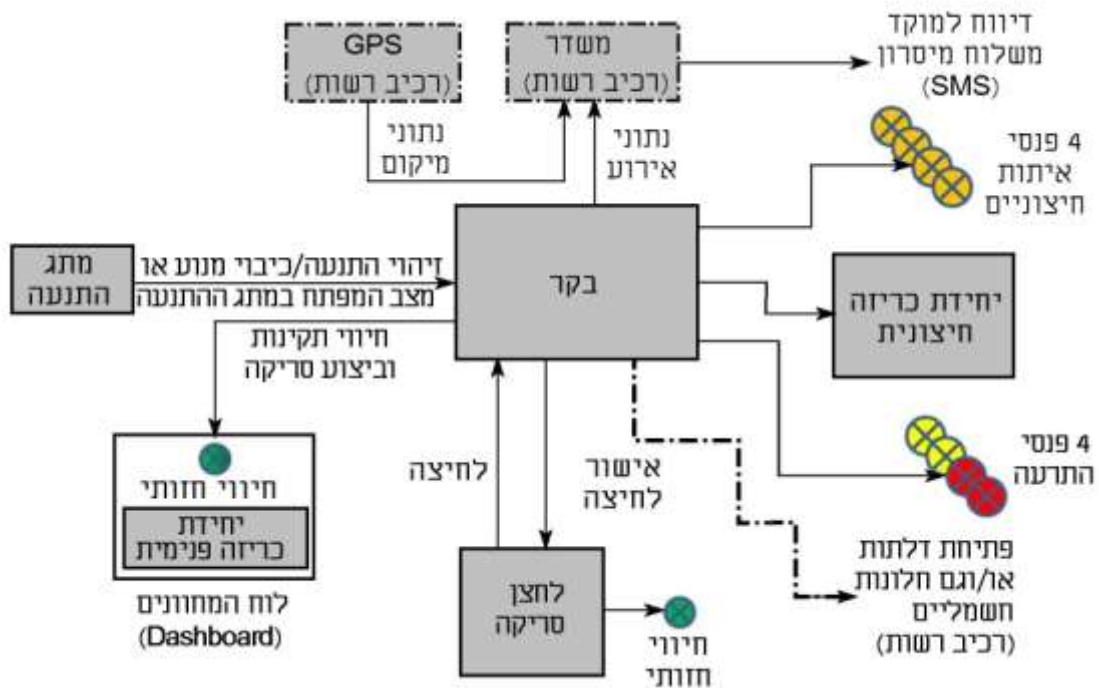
GPS
(רכיב רשות)

משדר
(רכיב רשות)

דיווח למוקד
משלוח מיסרון
(SMS)

נתוני
מיקום

נתוני
אירוע

4 פנסי
איתות
חיצוניים

מתג
התנעה

זיהוי התנעה/כיבוי מנוע או
מצב המפתח במתג ההתנעה

בקר

יחידת כריזה
חיצונית

חיווי תקינות
וביצוע סריקה

חיווי חזותי

יחידת
כריזה פנימית

לוח המחוונים
(Dashboard)

לחיצה

אישור
לחיצה

4 פנסי
התרעה

לחצן
סריקה

חיווי
חזותי

פתיחת דלתות
או/וגם חלונות
חשמליים
(רכיב רשות)